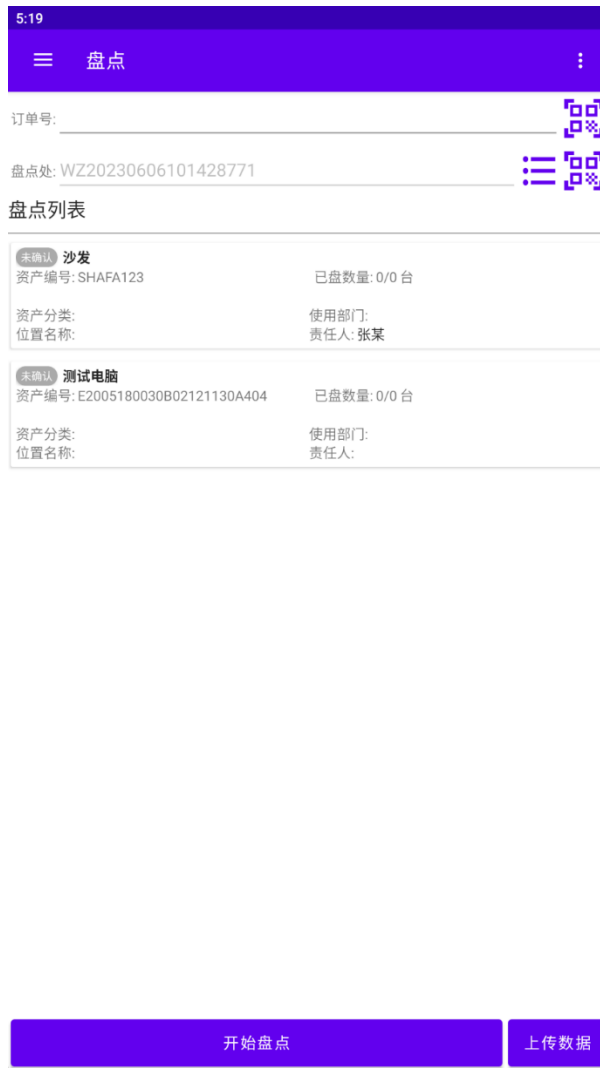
5:19

盘点

订单号:

盘点处: WZ20230606101428771

盘点列表

未确认 沙发
资产编号: SHAFA123
已盘数量: 0/0 台
资产分类:
使用部门:
位置名称:
责任人: 张某

未确认 测试电脑
资产编号: E2005180030B02121130A404
已盘数量: 0/0 台
资产分类:
使用部门:
位置名称:
责任人:

开始盘点
上传数据